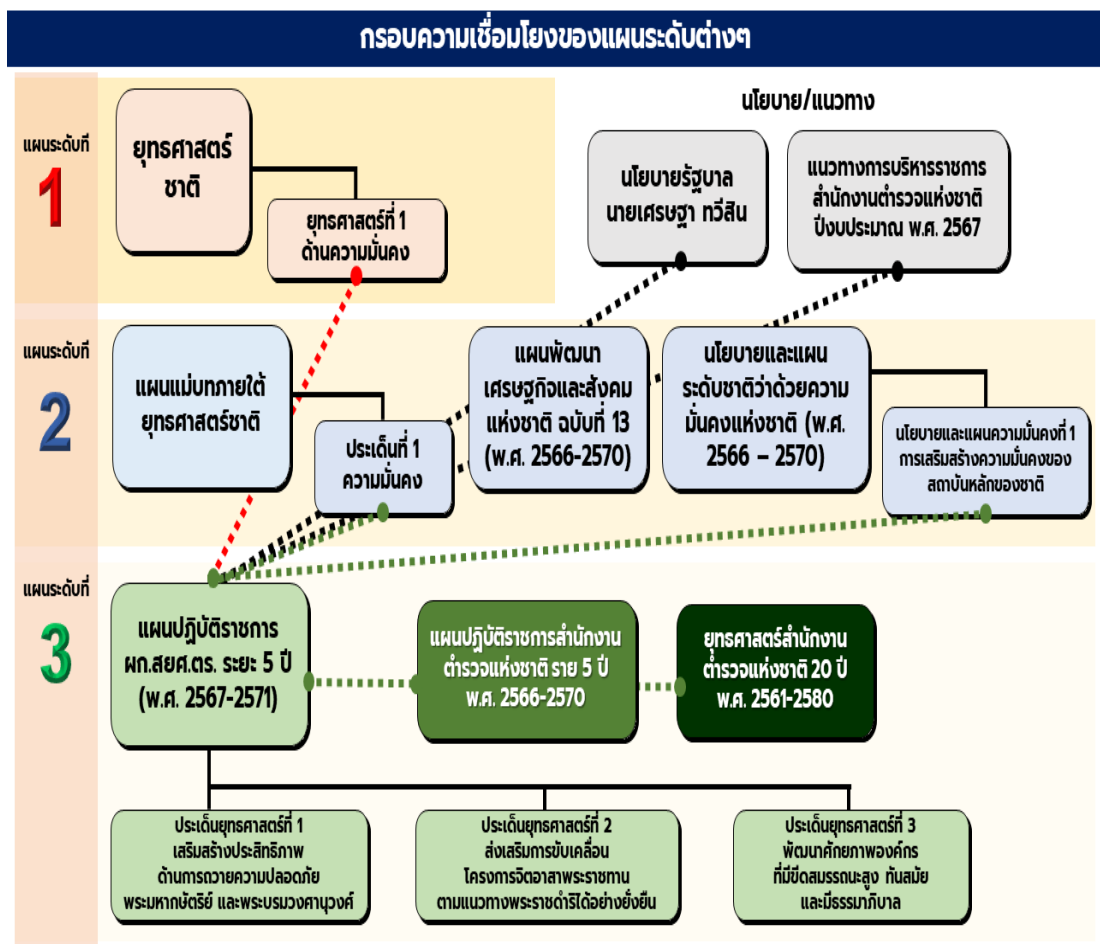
กรอบความเชื่อมโยงของแผนระดับต่างๆ

แผนระดับที่
1

ยุทธศาสตร์ชาติ

ยุทธศาสตร์ที่ 1 ด้านความมั่นคง

นโยบาย/แนวทาง

นโยบายรัฐบาล นายเศรษฐา ทวีสิน

แนวทางการบริหารราชการ สำนักงานตำรวจแห่งชาติ ปีงบประมาณ พ.ศ. 2567

แผนระดับที่
2

แผนแม่บทภายใต้ยุทธศาสตร์ชาติ

ประเด็นที่ 1 ความมั่นคง

แผนพัฒนาเศรษฐกิจและสังคมแห่งชาติ ฉบับที่ 13 (พ.ศ. 2566-2570)

นโยบายและแผนระดับชาติว่าด้วยความมั่นคงแห่งชาติ (พ.ศ. 2566 – 2570)

นโยบายและแผนความมั่นคงที่ 1 การเสริมสร้างความมั่นคงของสถาบันหลักของชาติ

แผนระดับที่
3

แผนปฏิบัติราชการ ผก.สยศ.ตร. ระยะ 5 ปี (พ.ศ. 2567-2571)

แผนปฏิบัติราชการสำนักงานตำรวจแห่งชาติ ราย 5 ปี พ.ศ. 2566-2570

ยุทธศาสตร์สำนักงานตำรวจแห่งชาติ 20 ปี พ.ศ. 2561-2580

ประเด็นยุทธศาสตร์ที่ 1 เสริมสร้างประสิทธิภาพด้านการถวายความปลอดภัย พระมหากษัตริย์ และพระบรมวงศานุวงศ์

ประเด็นยุทธศาสตร์ที่ 2 ส่งเสริมการขับเคลื่อนโครงการจิตอาสาพระราชทาน ตามแนวทางพระราชดำริได้อย่างยั่งยืน

ประเด็นยุทธศาสตร์ที่ 3 พัฒนาศักยภาพองค์กรที่มีขีดสมรรถนะสูง ทันสมัย และมีธรรมาภิบาล